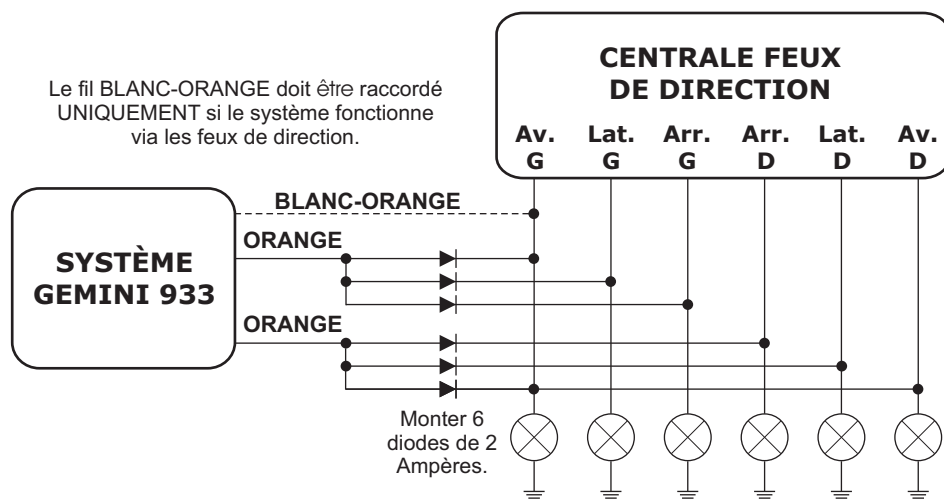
Le fil BLANC-ORANGE doit être raccordé UNIQUEMENT si le système fonctionne via les feux de direction.

CENTRALE FEUX DE DIRECTION

| Av. G | Lat. G | Arr. G | Arr. D | Lat. D | Av. D |
|---|---|---|---|---|---|

BLANC-ORANGE

ORANGE

SYSTÈME GEMINI 933

ORANGE

Monter 6 diodes de 2 Ampères.